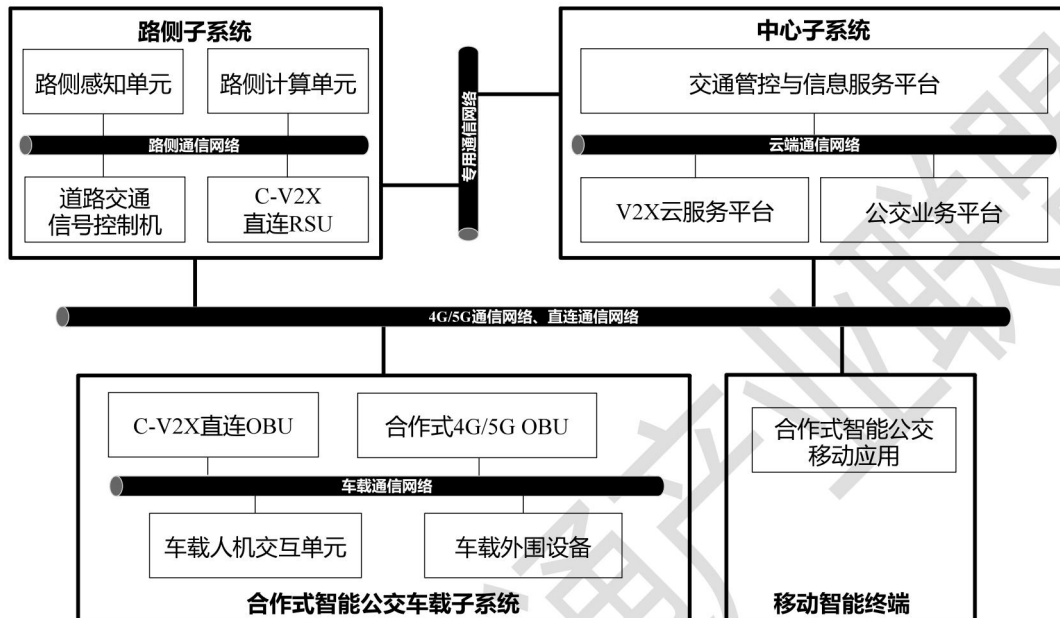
路侧子系统

路侧感知单元

路侧计算单元

路侧通信网络

道路交通信号控制机

C-V2X直连RSU

专用通信网络

中心子系统

交通管控与信息服务平台

云端通信网络

V2X云服务平台

公交业务平台

4G/5G通信网络、直连通信网络

C-V2X直连OBU

合作式4G/5G OBU

车载通信网络

车载人机交互单元

车载外围设备

合作式智能公交车载子系统

合作式智能公交移动应用

移动智能终端